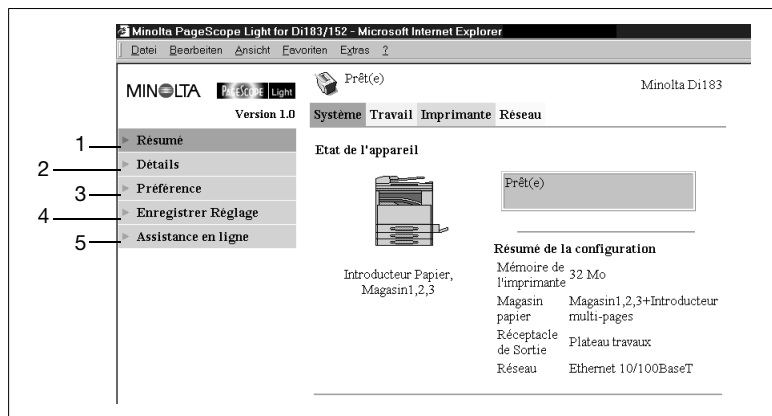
Minolta PageScope Light for Di183/152 - Microsoft Internet Explorer

Datei Bearbeiten Ansicht Favoriten Extras ?

MINOLTA PAGESCOPE Light

Version 1.0

1 Résumé
2 Détails
3 Préférence
4 Enregistrer Réglage
5 Assistance en ligne

Prêt(e)

Minolta Di183

Système Travail Imprimante Réseau

Etat de l'appareil

Prêt(e)

Introducteur Papier, Magasin1,2,3

Résumé de la configuration

| | |
|---|---|
| Mémoire de l'imprimante | 32 Mo |
| Magasin papier | Magasin1,2,3+Introducteur multi-pages |
| Réceptacle de Sortie | Plateau travaux |
| Réseau | Ethernet 10/100BaseT |